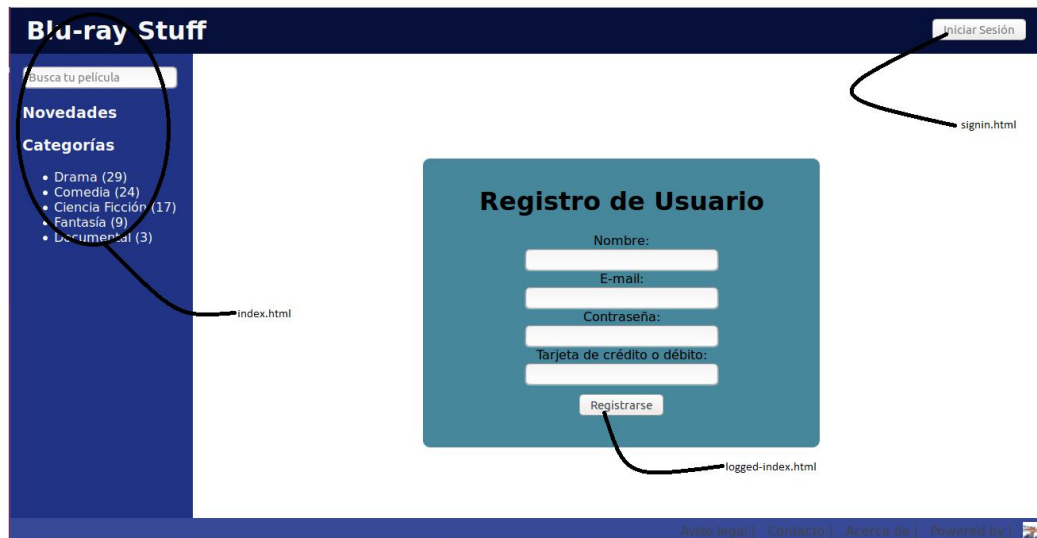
Blu-ray Stuff

Iniciar Sesión

signin.html

Busca tu película

Novedades

Categorías

- Drama (29)
- Comedia (24)
- Ciencia Ficción (17)
- Fantasía (9)
- Documental (3)

index.html

Registro de Usuario

Nombre:

E-mail:

Contraseña:

Tarjeta de crédito o débito:

Registrarse

logged-index.html

Aviso legal | Contacto | Acerca de | Powered by: